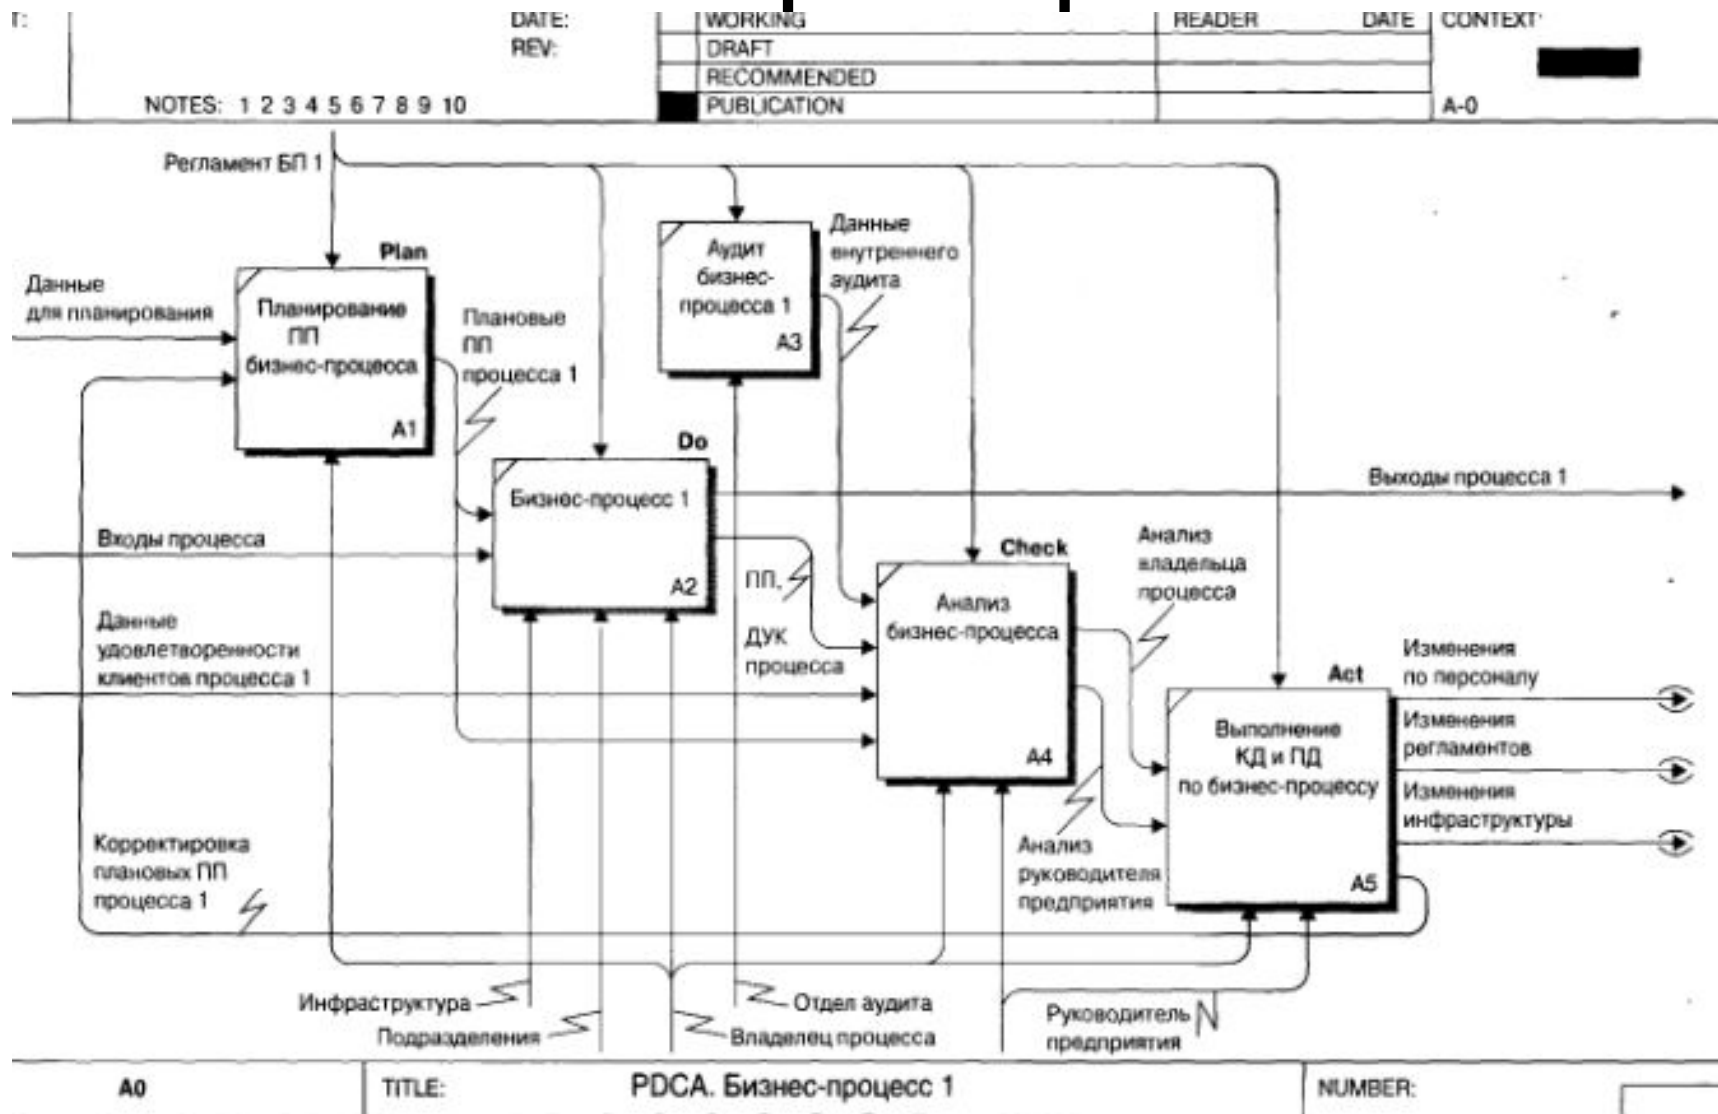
T: DATE: REV: NOTES: 1 2 3 4 5 6 7 8 9 10

| | WORKING | READER | DATE | CONTEXT: |
|---|---|---|---|---|
| | DRAFT | | | |
| | RECOMMENDED | | | |
| | PUBLICATION | | | A-0 |

Регламент БП 1

Plan
Данные для планирования
Планирование ПП бизнес-процесса
A1
Плановые ПП процесса 1

Аудит бизнес-процесса 1
A3
Данные внутреннего аудита

Do
Бизнес-процесс 1
A2
Выходы процесса 1
Входы процесса

Check
Анализ бизнес-процесса
A4
ПП,
ДУК процесса
Анализ владельца процесса

Данные удовлетворенности клиентов процесса 1

Act
Выполнение КД и ПД по бизнес-процессу
A5
Изменения по персоналу
Изменения регламентов
Изменения инфраструктуры

Корректировка плановых ПП процесса 1
Анализ руководителя предприятия

Инфраструктура
Подразделения
Отдел аудита
Владелец процесса
Руководитель предприятия

A0 | TITLE: PDCA. Бизнес-процесс 1 | NUMBER: